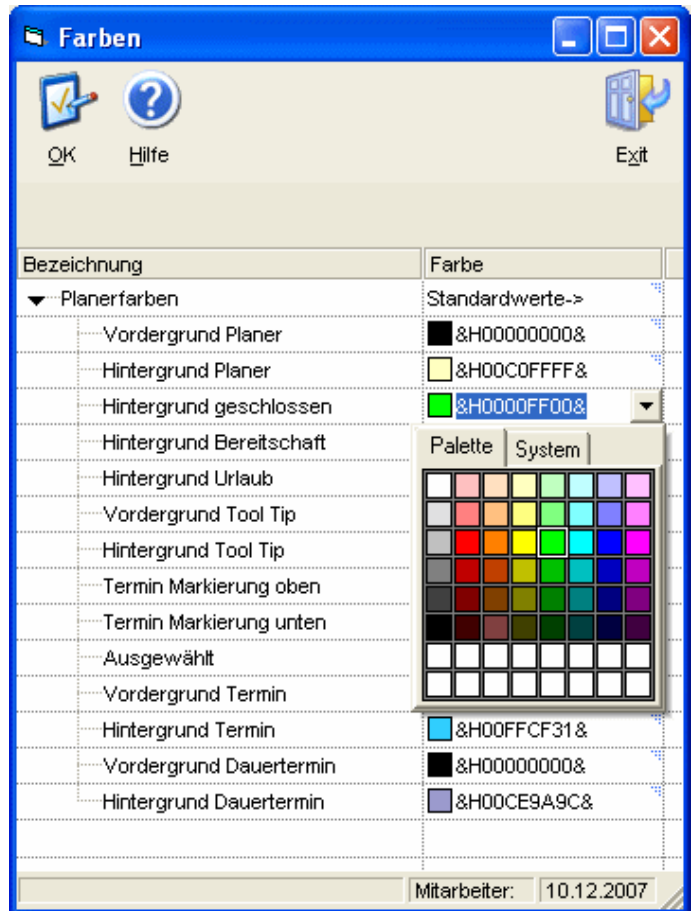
Farben

OK Hilfe Exit

| Bezeichnung | Farbe |
|---|---|
| Planerfarben | Standardwerte-> |
| Vordergrund Planer | &H00000000& |
| Hintergrund Planer | &H00C0FFFF& |
| Hintergrund geschlossen | &H0000FF00& |
| Hintergrund Bereitschaft | |
| Hintergrund Urlaub | |
| Vordergrund Tool Tip | |
| Hintergrund Tool Tip | |
| Termin Markierung oben | |
| Termin Markierung unten | |
| Ausgewählt | |
| Vordergrund Termin | |
| Hintergrund Termin | &H00FFCF31& |
| Vordergrund Dauertermin | &H00000000& |
| Hintergrund Dauertermin | &H00CE9A9C& |

Palette System

Mitarbeiter: 10.12.2007